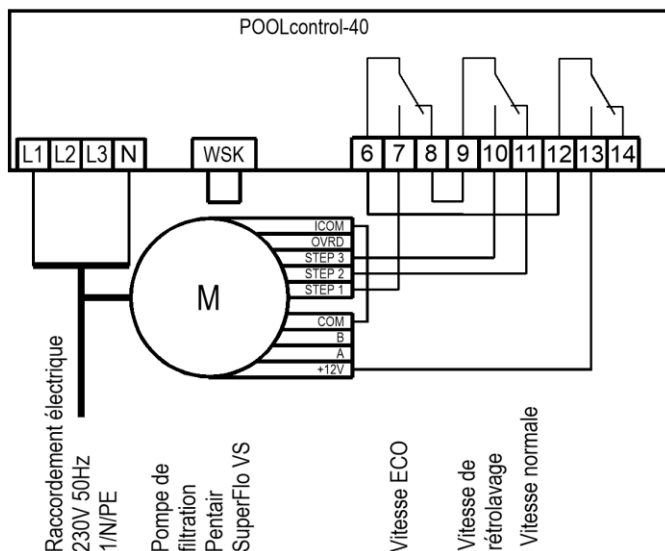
POOLcontrol-40

L1 L2 L3 N

WSK

6 7 8 9 10 11 12 13 14

M

ICOM
OVRD
STEP 3
STEP 2
STEP 1
COM
B
A
+12V

Raccordement électrique 230V 50Hz 1/N/PE

Pompe de filtration Pentair SuperFlo VS

Vitesse ECO

Vitesse de rétrolavage

Vitesse normale